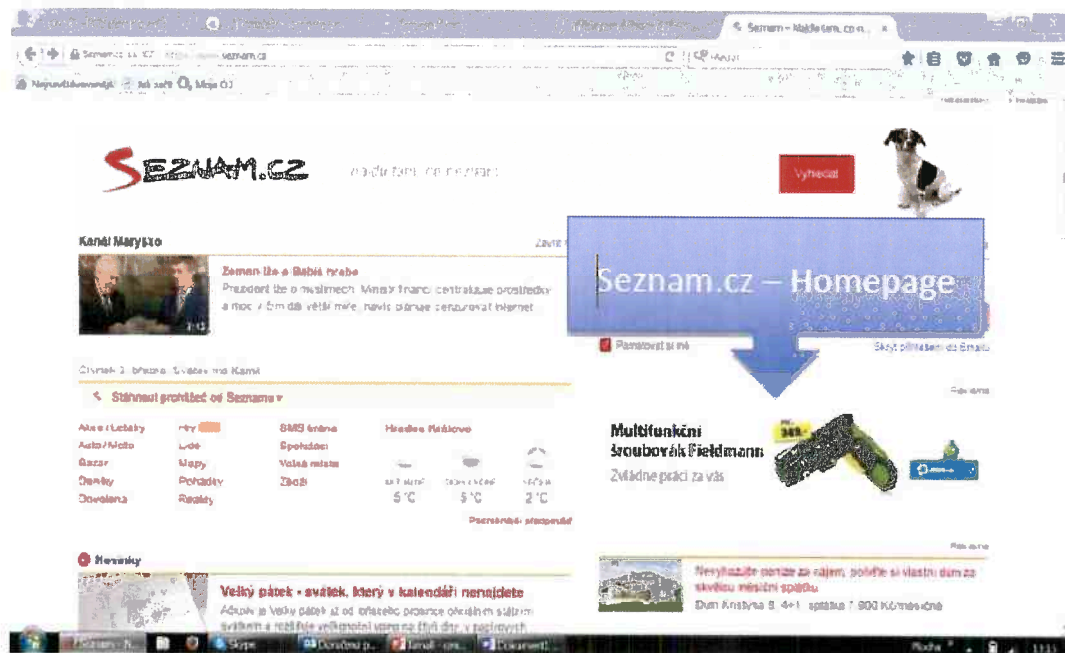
Seznam – Najdu tam, co n... ×

Seznam.cz seznam.cz

Nejnavštěvovanější Jak začít Moje Q

SEZNAM.CZ

Vyhledat

Kamil Marysko

Zeman lže a Babiš hrabe

Prezident lže o muslimech. Ministr financí centralizuje prostředky a moc v čím dál větší míře, navíc plánuje cenzurovat internet

Čtvrtek 3. března. Svátek má Kamil

Stáhnout prohlížeč od Seznamu

Auta / Letenky
Auto / Moto
Bazar
Deníky
Dovolená

Hry
Lidé
Mapy
Pohádky
Recepty

SMS brána
Spolužáci
Volná místa
Zboží

Hradec Králové

5 °C
5 °C
2 °C

Seznam.cz – Homepage

Pamatovat si mě

Skrýt přihlášení do Emailu

Reklama

Multifunkční šroubovák Fieldmann

Zvládne práci za vás

Novinky

Velký pátek - svátek, který v kalendáři nenajdete

Reklama

Nevyhazujte peníze za nájem, pořiďte si vlastní dům za skvělou měsíční splátku

Skype